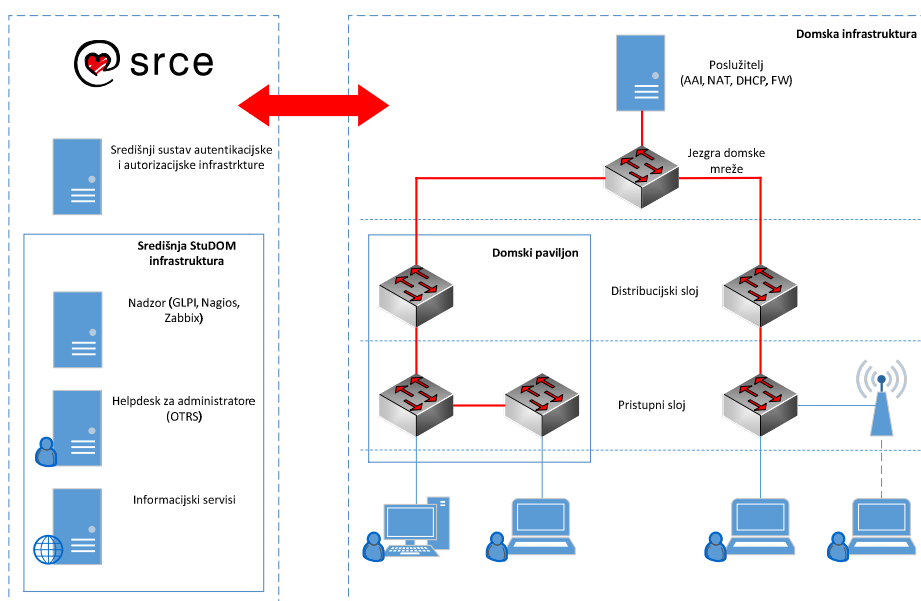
srce

Središnji sustav autentikacijske i autorizacijske infrastrkture

Središnja StuDOM infrastruktura

Nadzor (GLPI, Nagios, Zabbix)

Helpdesk za administratore (OTRS)

Informacijski servisi

Domska infrastruktura

Poslužitelj (AAI, NAT, DHCP, FW)

Jezgra domske mreže

Domski paviljon

Distribucijski sloj

Pristupni sloj